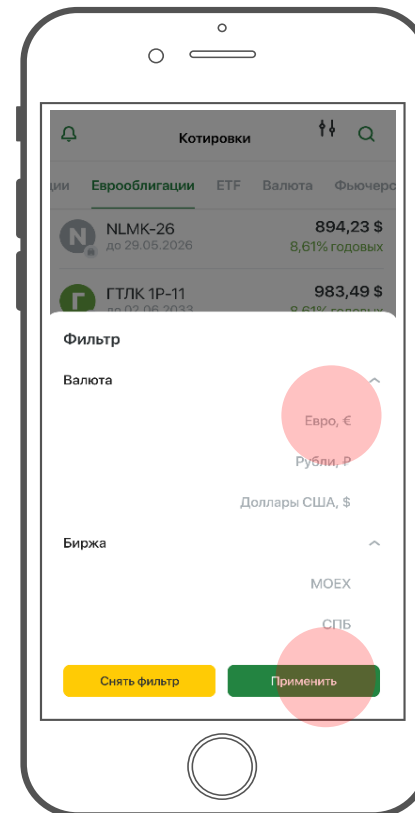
Котировки

ции Еврооблигации ETF Валюта Фьючерс

N NLMK-26 до 29.05.2026 894,23 $ 8,61% годовых

Г ГТЛК 1Р-11 до 02.06.2033 983,49 $ 8,61% годовых

Фильтр

Валюта

Евро, €

Рубли, Р

Доллары США, $

Биржа

MOEX

СПБ

Снять фильтр

Применить